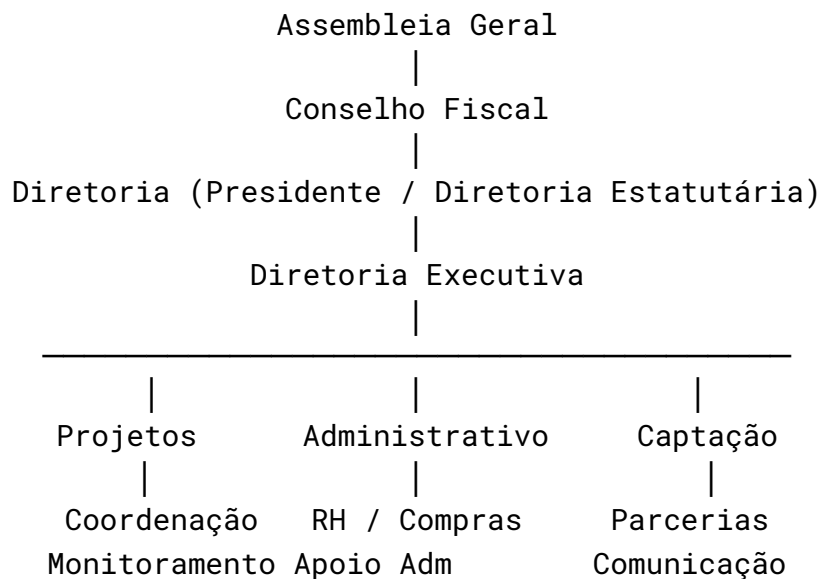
Assembleia Geral

Conselho Fiscal

Diretoria (Presidente / Diretoria Estatutária)

Diretoria Executiva

Projetos

Coordenação

Monitoramento

Administrativo

RH / Compras

Apoio Adm

Captação

Parcerias

Comunicação